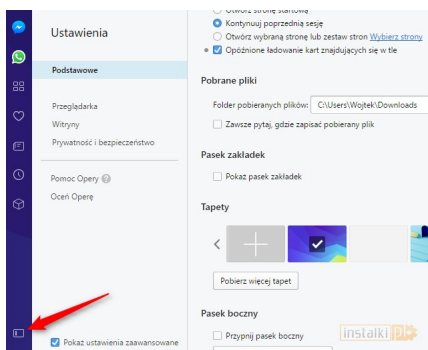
Ustawienia

Podstawowe

Przeglądarka

Witryny

Prywatność i bezpieczeństwo

Pomoc Opery

Oceń Operę

Pokaż ustawienia zaawansowane

Otwórz stronę startową

Kontynuuj poprzednią sesję

Otwórz wybraną stronę lub zestaw stron Wybierz strony

Opóźnione ładowanie kart znajdujących się w tle

Pobrane pliki

Folder pobieranych plików: C:\Users\Wojtek\Downloads

Zawsze pytaj, gdzie zapisać pobierany plik

Pasek zakładek

Pokaż pasek zakładek

Tapety

Pobierz więcej tapet

Pasek boczny

Przypnij pasek boczny

instalki.pl